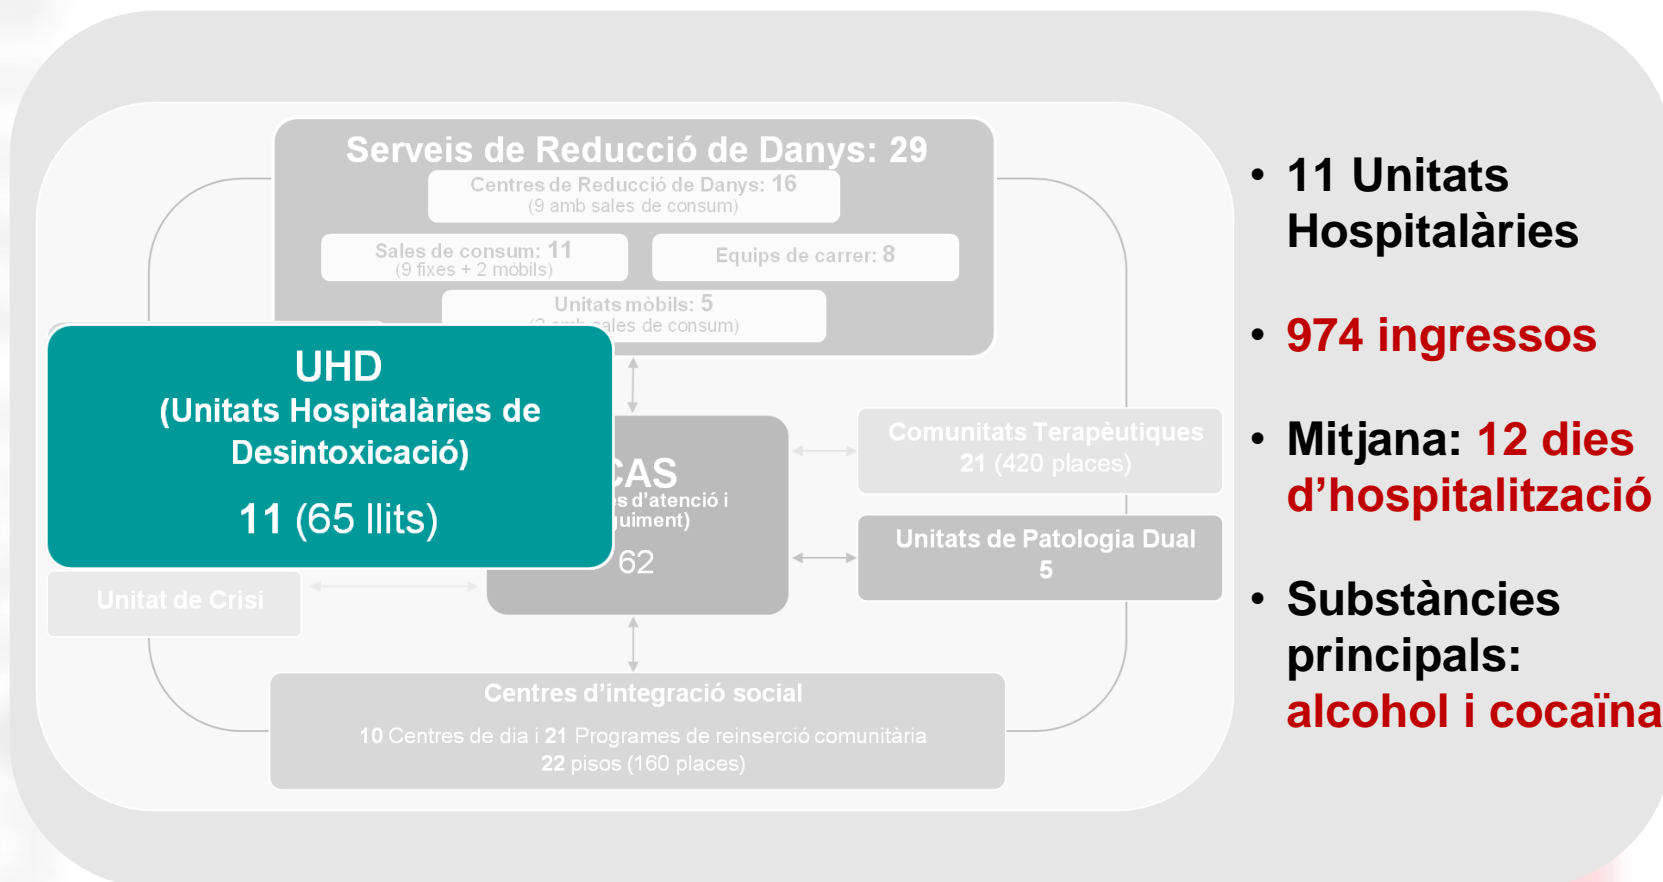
Serveis de Reducció de Danys: 29

Centres de Reducció de Danys: 16
(9 amb sales de consum)

Sales de consum: 11
(9 fixes + 2 mòbils)

Equips de carrer: 8

Unitats mòbils: 5
([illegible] sales de consum)

UHD
(Unitats Hospitalàries de Desintoxicació)
11 (65 llits)

CAS
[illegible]s d'atenció i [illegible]uiment)
62

Comunitats Terapèutiques
21 (420 places)

Unitats de Patologia Dual
5

Unitat de Crisi

Centres d'integració social
10 Centres de dia i 21 Programes de reinserció comunitària
22 pisos (160 places)

• 11 Unitats Hospitalàries

• 974 ingressos

• Mitjana: 12 dies d'hospitalització

• Substàncies principals: alcohol i cocaïna